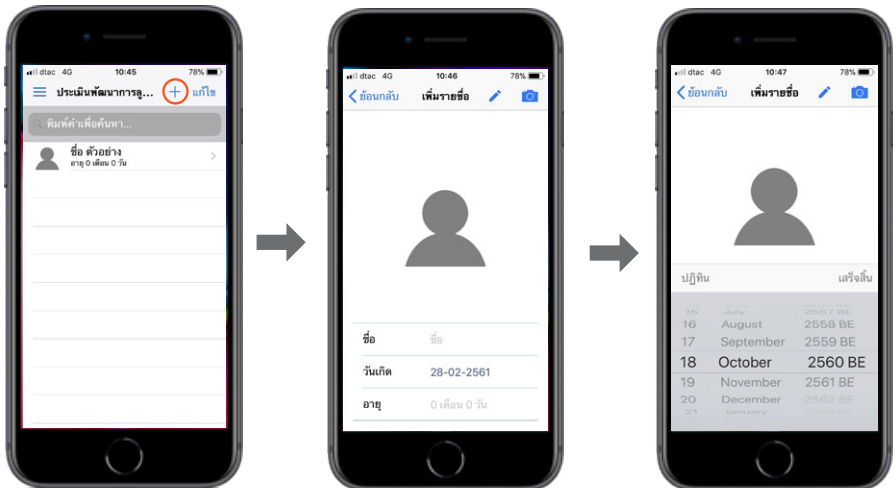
dtac 4G 10:45 78%

ประเมินพัฒนาการลู...

+ แก้ไข

พิมพ์คำเพื่อค้นหา...

ชื่อ ตัวอย่าง

อายุ 0 เดือน 0 วัน

dtac 4G 10:46 78%

< ย้อนกลับ เพิ่มรายชื่อ

ชื่อ ชื่อ

วันเกิด 28-02-2561

อายุ 0 เดือน 0 วัน

dtac 4G 10:47 78%

< ย้อนกลับ เพิ่มรายชื่อ

ปฏิทิน เสร็จสิ้น

15 July 2557 BE
16 August 2558 BE
17 September 2559 BE
18 October 2560 BE
19 November 2561 BE
20 December 2562 BE
21 January 2563 BE